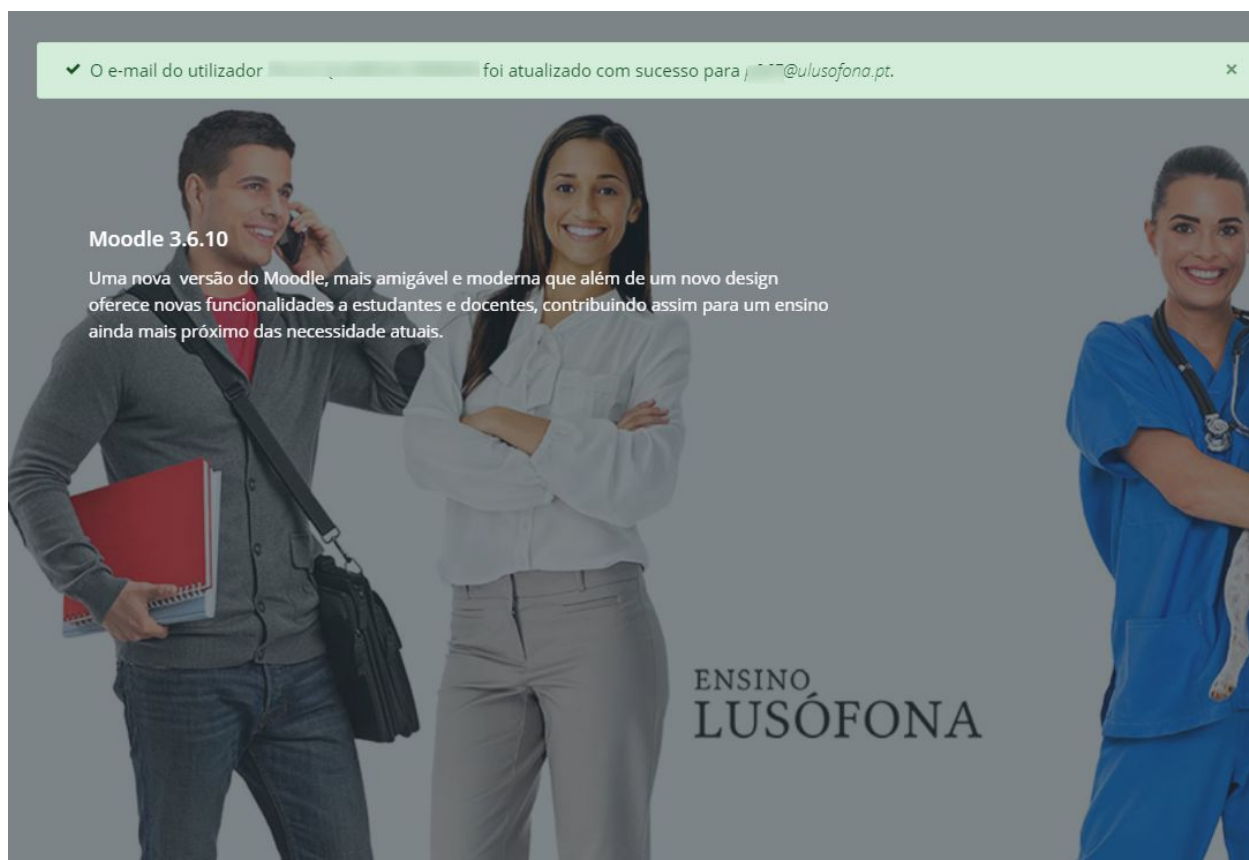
✔ O e-mail do utilizador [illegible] foi atualizado com sucesso para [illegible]@ulusofona.pt.

×

Moodle 3.6.10

Uma nova  versão do Moodle, mais amigável e moderna que além de um novo design oferece novas funcionalidades a estudantes e docentes, contribuindo assim para um ensino ainda mais próximo das necessidade atuais.

ENSINO
LUSÓFONA